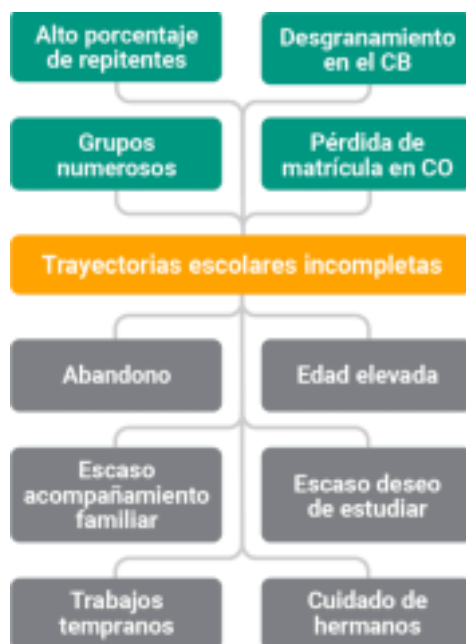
Alto porcentaje de repitentes

Desgranamiento en el CB

Grupos numerosos

Pérdida de matrícula en CO

Trayectorias escolares incompletas

Abandono

Edad elevada

Escaso acompañamiento familiar

Escaso deseo de estudiar

Trabajos tempranos

Cuidado de hermanos